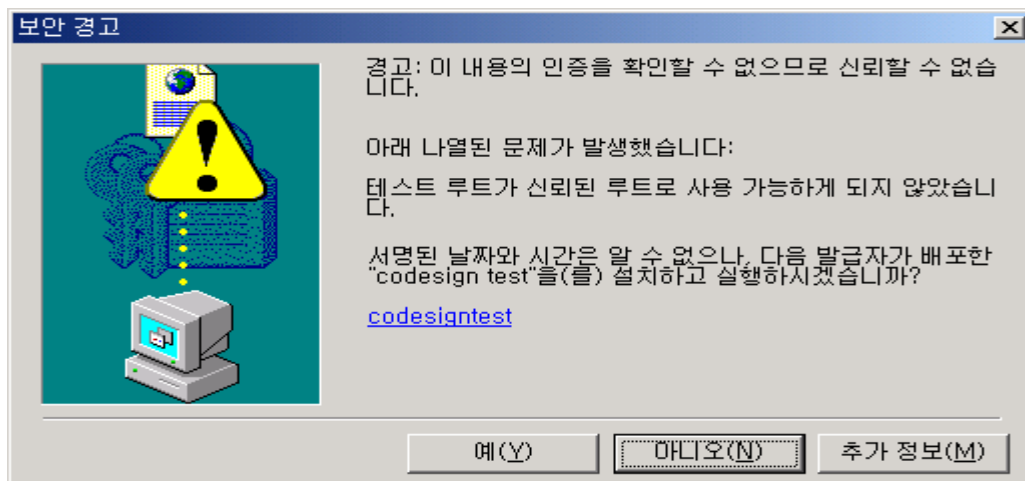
보안 경고

경고: 이 내용의 인증을 확인할 수 없으므로 신뢰할 수 없습니다.

아래 나열된 문제가 발생했습니다:

테스트 루트가 신뢰된 루트로 사용 가능하게 되지 않았습니다.

서명된 날짜와 시간은 알 수 없으나, 다음 발급자가 배포한 "codesign test"을(를) 설치하고 실행하시겠습니까?

codesigntest

예(Y) 아니오(N) 추가 정보(M)